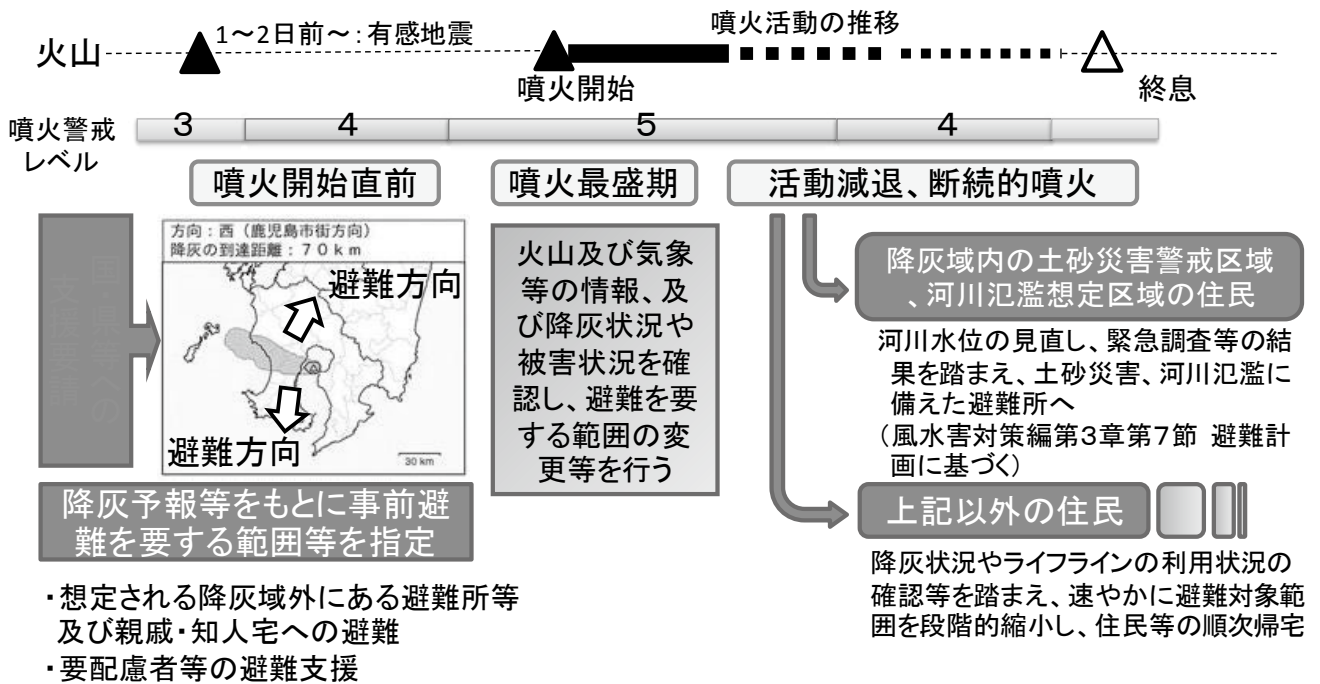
火山

1〜2日前〜：有感地震

噴火活動の推移

噴火開始

終息

噴火警戒レベル

| 3 | 4 | 5 | 4 | |
|---|---|---|---|---|

噴火開始直前

噴火最盛期

活動減退、断続的噴火

国・県等への支援要請

方向：西（鹿児島市街方向）
降灰の到達距離：７０ｋｍ

避難方向

避難方向

30 km

火山及び気象等の情報、及び降灰状況や被害状況を確認し、避難を要する範囲の変更等を行う

降灰域内の土砂災害警戒区域、河川氾濫想定区域の住民

河川水位の見直し、緊急調査等の結果を踏まえ、土砂災害、河川氾濫に備えた避難所へ
（風水害対策編第3章第7節 避難計画に基づく）

上記以外の住民

降灰状況やライフラインの利用状況の確認等を踏まえ、速やかに避難対象範囲を段階的縮小し、住民等の順次帰宅

降灰予報等をもとに事前避難を要する範囲等を指定

・想定される降灰域外にある避難所等及び親戚・知人宅への避難
・要配慮者等の避難支援